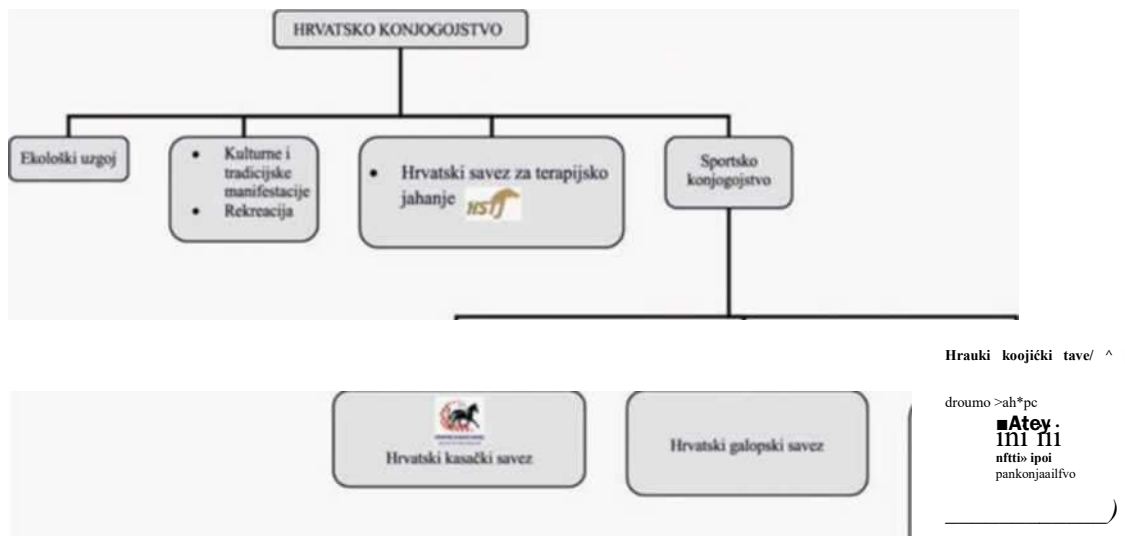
HRVATSKO KONJOGOJSTVO

Ekološki uzgoj

• Kulturne i tradicijske manifestacije
• Rekreacija

• Hrvatski savez za terapijsko jahanje HSTJ

Sportsko konjogojstvo

Hrauki koojićki tave/ ^

droumo >ah*pc
■Atey .
ini ni
nftti» ipoi
pankonjaailfvo

Hrvatski kasački savez

Hrvatski galopski savez